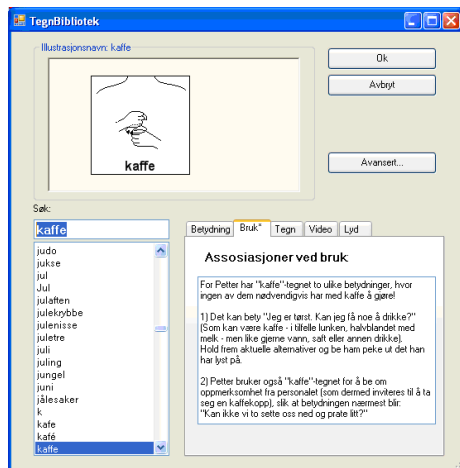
TegnBibliotek

Illustrasjonsnavn: kaffe

kaffe

Ok

Avbryt

Avansert...

Søk:

kaffe

judo
jukse
jul
Jul
julaften
julekrybbe
julenisse
juletre
juli
juling
jungel
juni
jålesaker
k
kafe
kafé
kaffe

Betydning | Bruk* | Tegn | Video | Lyd

Assosiasjoner ved bruk

For Petter har "kaffe"-tegnet to ulike betydninger, hvor ingen av dem nødvendigvis har med kaffe å gjøre!

1) Det kan bety "Jeg er tørst. Kan jeg få noe å drikke?" (Som kan være kaffe - i tilfelle lunken, halvblandet med melk - men like gjerne vann, saft eller annen drikke). Hold frem aktuelle alternativer og be ham peke ut det han har lyst på.

2) Petter bruker også "kaffe"-tegnet for å be om oppmerksomhet fra personalet (som dermed inviteres til å ta seg en kaffekopp), slik at betydningen nærmest blir: "Kan ikke vi to sette oss ned og prate litt?"